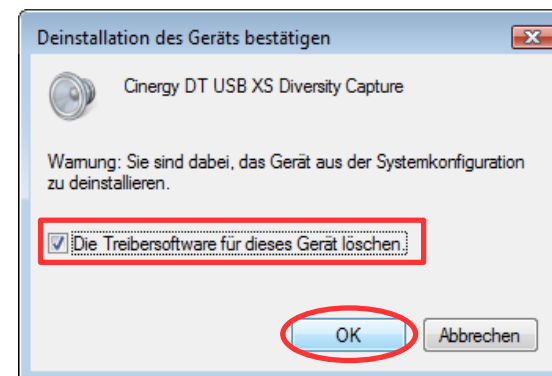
Deinstallation des Geräts bestätigen

Cinergy DT USB XS Diversity Capture

Warnung: Sie sind dabei, das Gerät aus der Systemkonfiguration zu deinstallieren.

Die Treibersoftware für dieses Gerät löschen.

OK
Abbrechen